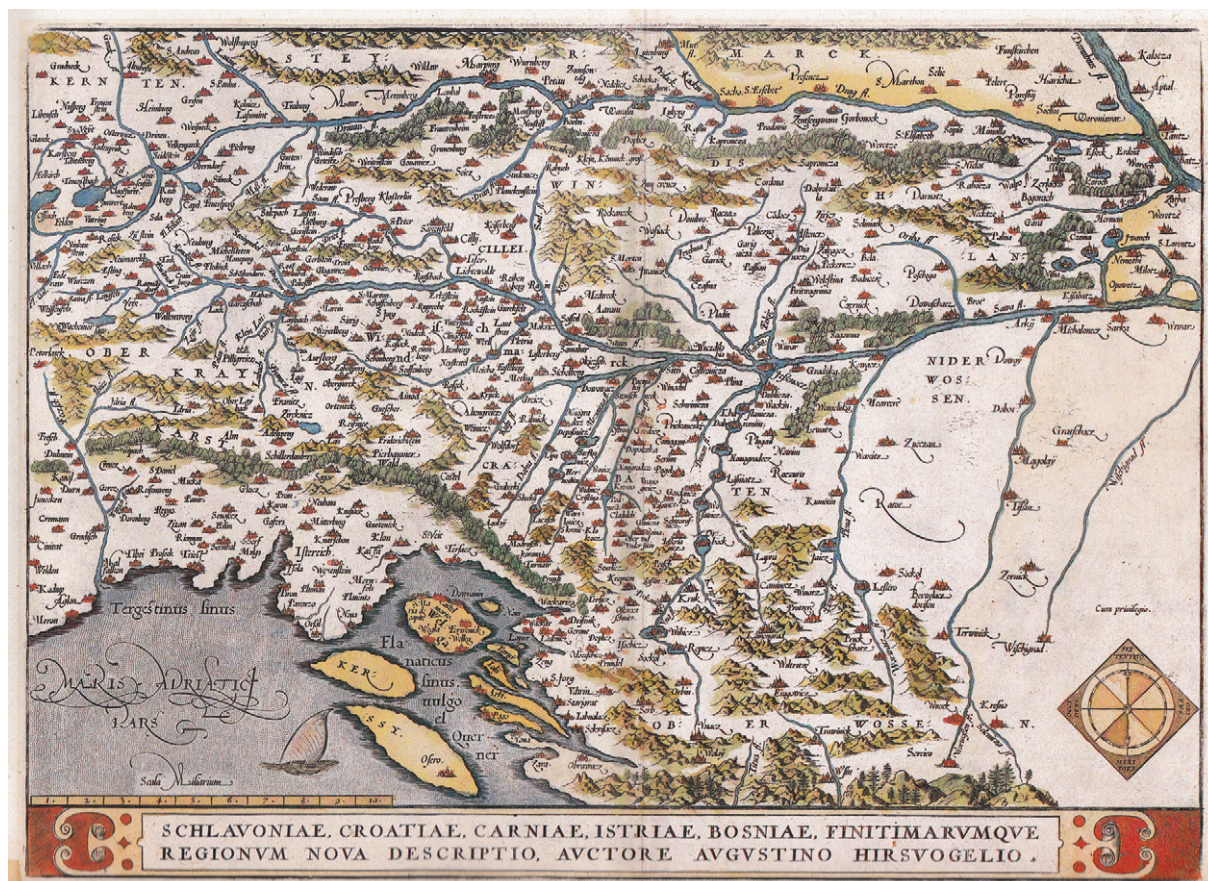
SCHLAVONIAE, CROATIAE, CARNIAE, ISTRIAE, BOSNIAE, FINITIMARVMQVE REGIONVM NOVA DESCRIPTIO, AVCTORE AVGVSTINO HIRSVOGELIO.

KERNTEN
STEYR
MARCK
WINDISCH LAND
CILLEI
OBER KRAYN
KARST
WINDISCH MARCK
CRABATEN
NIDER WOSSEN
OBER WOSSEN
ISTERICH

Tergestinus sinus
MARIS ADRIATICI PARS
Flanaticus sinus vulgo el Querner
KER
OSSY
Osero
Scala Miliarium
1. 2. 3. 4. 5. 6. 7. 8. 9. 10.
Cum privilegio.
SEPTENTRIO
MERIDIES
Drava fl.
Saua fl.
Dunaw fl.
Wossna fl.
Kalocza
Zagrab
Laibach
Cilly
Petau
S. Marthon
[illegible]